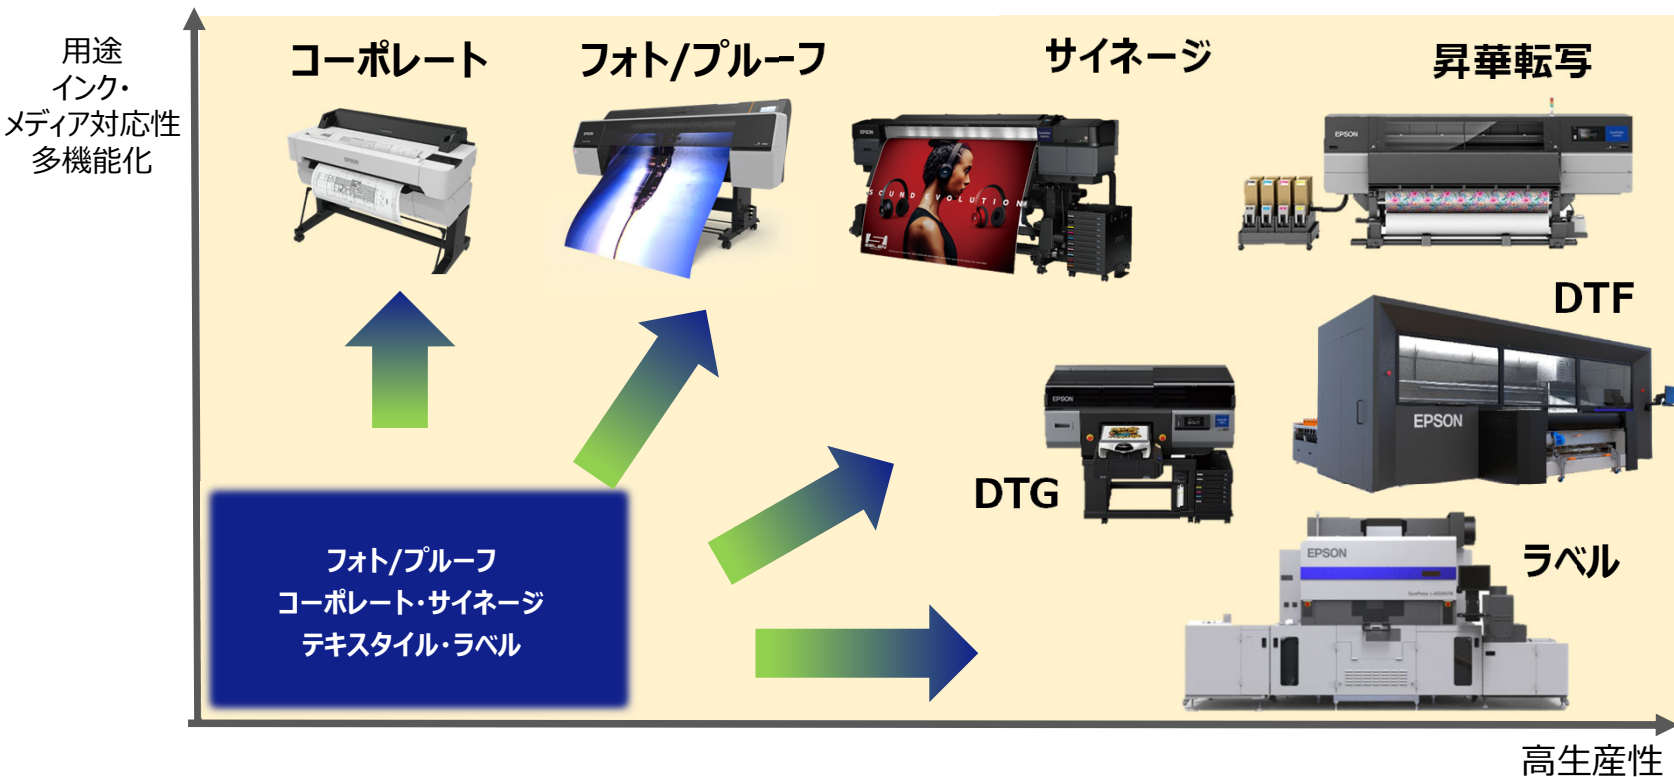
用途
インク・
メディア対応性
多機能化

コーポレート

フォト/プルーフ

サイネージ

昇華転写

EPSON

SOUND EVOLUTION

DTF

EPSON

DTG

EPSON

ラベル

フォト/プルーフ
コーポレート・サイネージ
テキスタイル・ラベル

高生産性